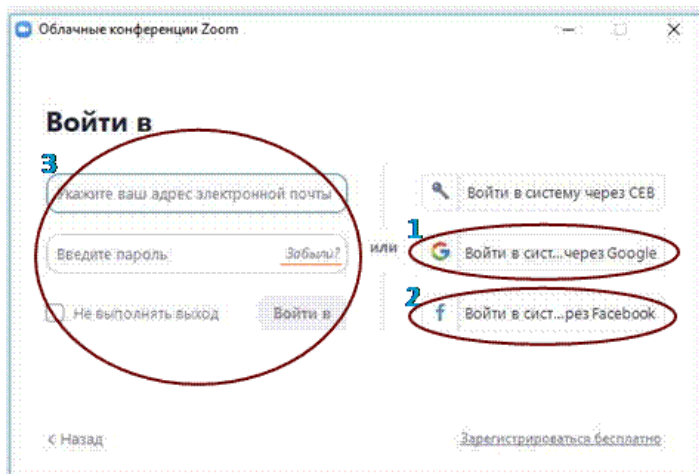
Облачные конференции Zoom

Войти в

3

Укажите ваш адрес электронной почты

Введите пароль

Забыли?

Не выполнять выход

Войти в

или

Войти в систему через СЕВ

1

Войти в сист...через Google

2

Войти в сист...рез Facebook

< Назад

Зарегистрироваться бесплатно